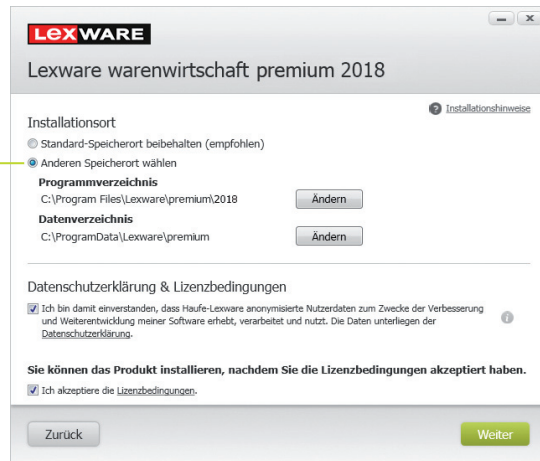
LEXWARE

Lexware warenwirtschaft premium 2018

Installationshinweise

Installationsort

Standard-Speicherort beibehalten (empfohlen)

Anderen Speicherort wählen

Programmverzeichnis

C:\Program Files\Lexware\premium\2018

Ändern

Datenverzeichnis

C:\ProgramData\Lexware\premium

Ändern

Datenschutzerklärung & Lizenzbedingungen

Ich bin damit einverstanden, dass Haufe-Lexware anonymisierte Nutzerdaten zum Zwecke der Verbesserung und Weiterentwicklung meiner Software erhebt, verarbeitet und nutzt. Die Daten unterliegen der Datenschutzerklärung.

Sie können das Produkt installieren, nachdem Sie die Lizenzbedingungen akzeptiert haben.

Ich akzeptiere die Lizenzbedingungen.

Zurück

Weiter